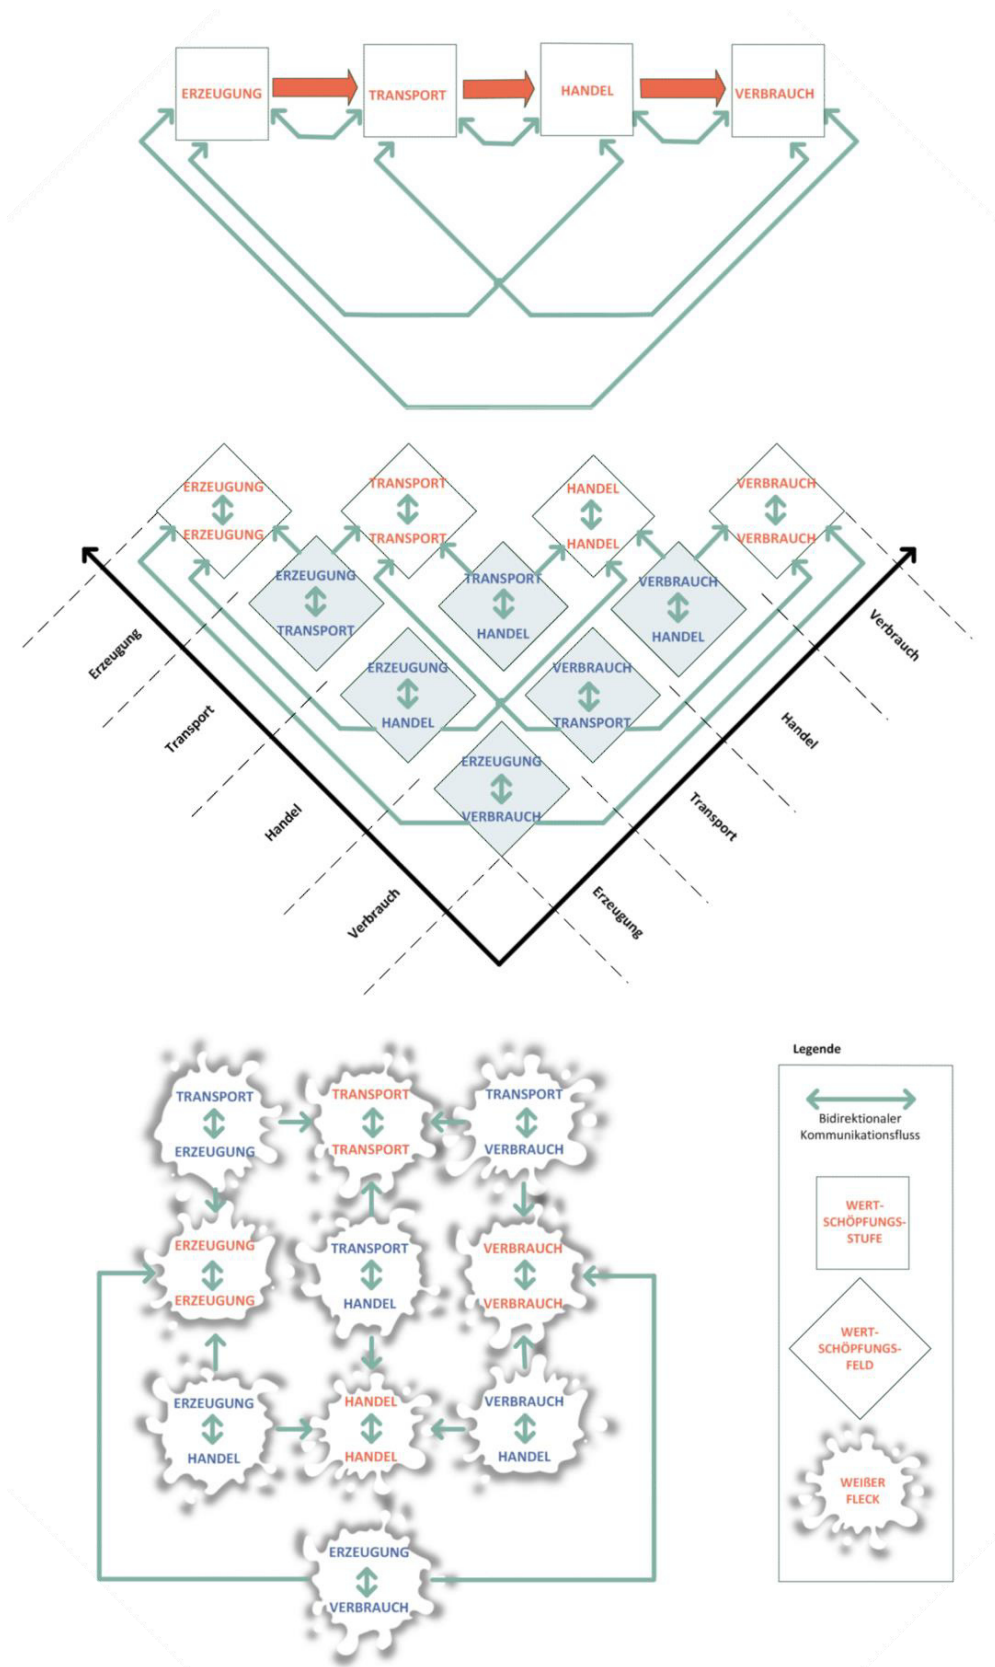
ERZEUGUNG
TRANSPORT
HANDEL
VERBRAUCH

ERZEUGUNG
ERZEUGUNG
TRANSPORT
TRANSPORT
HANDEL
HANDEL
VERBRAUCH
VERBRAUCH
ERZEUGUNG
TRANSPORT
TRANSPORT
HANDEL
VERBRAUCH
HANDEL
ERZEUGUNG
HANDEL
VERBRAUCH
TRANSPORT
ERZEUGUNG
VERBRAUCH

Erzeugung
Transport
Handel
Verbrauch
Verbrauch
Handel
Transport
Erzeugung

TRANSPORT
ERZEUGUNG
TRANSPORT
TRANSPORT
TRANSPORT
VERBRAUCH
ERZEUGUNG
ERZEUGUNG
TRANSPORT
HANDEL
VERBRAUCH
VERBRAUCH
ERZEUGUNG
HANDEL
HANDEL
HANDEL
VERBRAUCH
HANDEL
ERZEUGUNG
VERBRAUCH

Legende
Bidirektionaler Kommunikationsfluss
WERT-SCHÖPFUNGS-STUFE
WERT-SCHÖPFUNGS-FELD
WEIßER FLECK